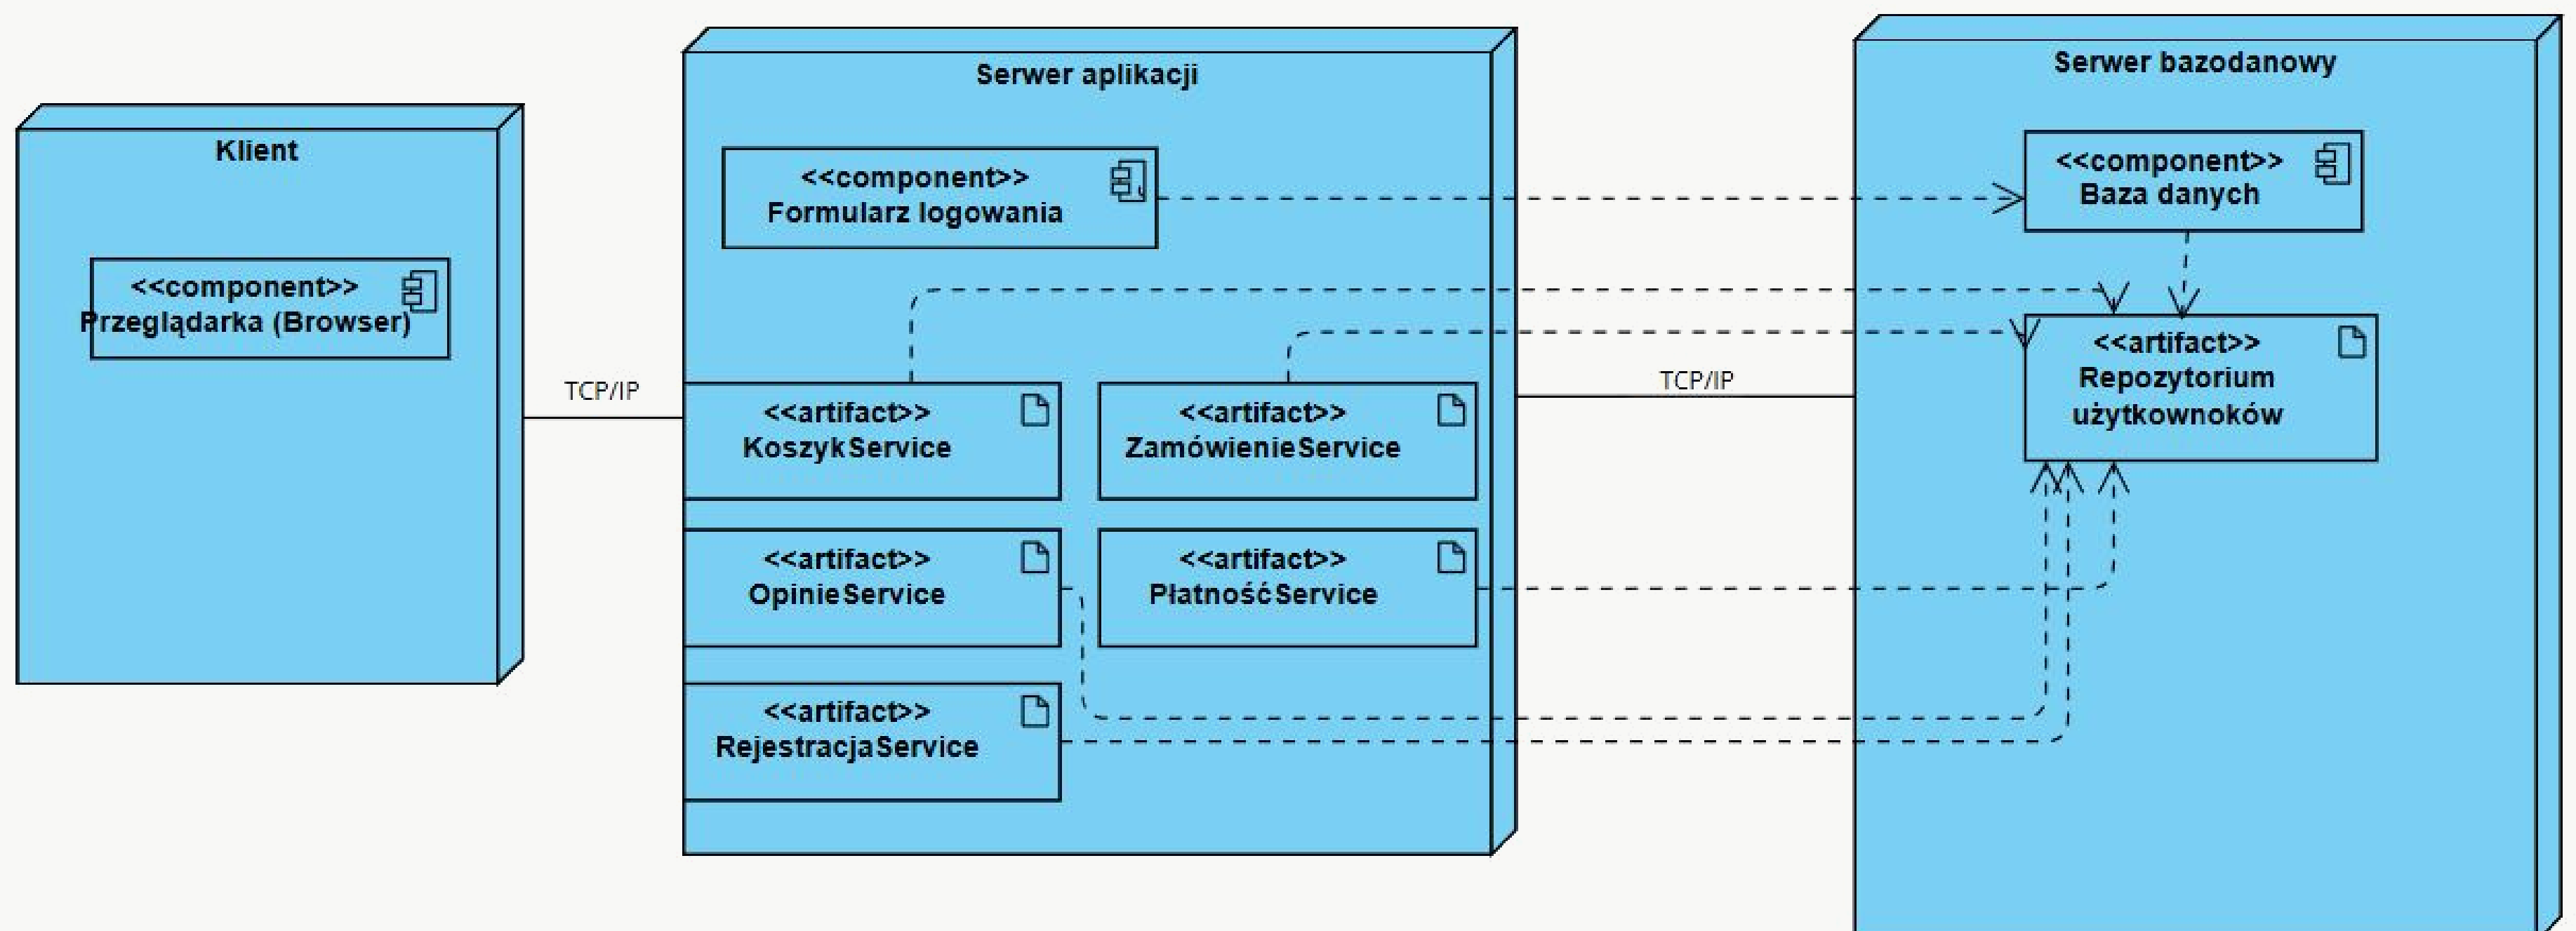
Klient

<<component>>
Przeglądarka (Browser)

TCP/IP

Serwer aplikacji

<<component>>
Formularz logowania

<<artifact>>
KoszykService

<<artifact>>
ZamówienieService

<<artifact>>
OpinieService

<<artifact>>
PłatnośćService

<<artifact>>
RejestracjaService

TCP/IP

Serwer bazodanowy

<<component>>
Baza danych

<<artifact>>
Repozytorium użytkownoków